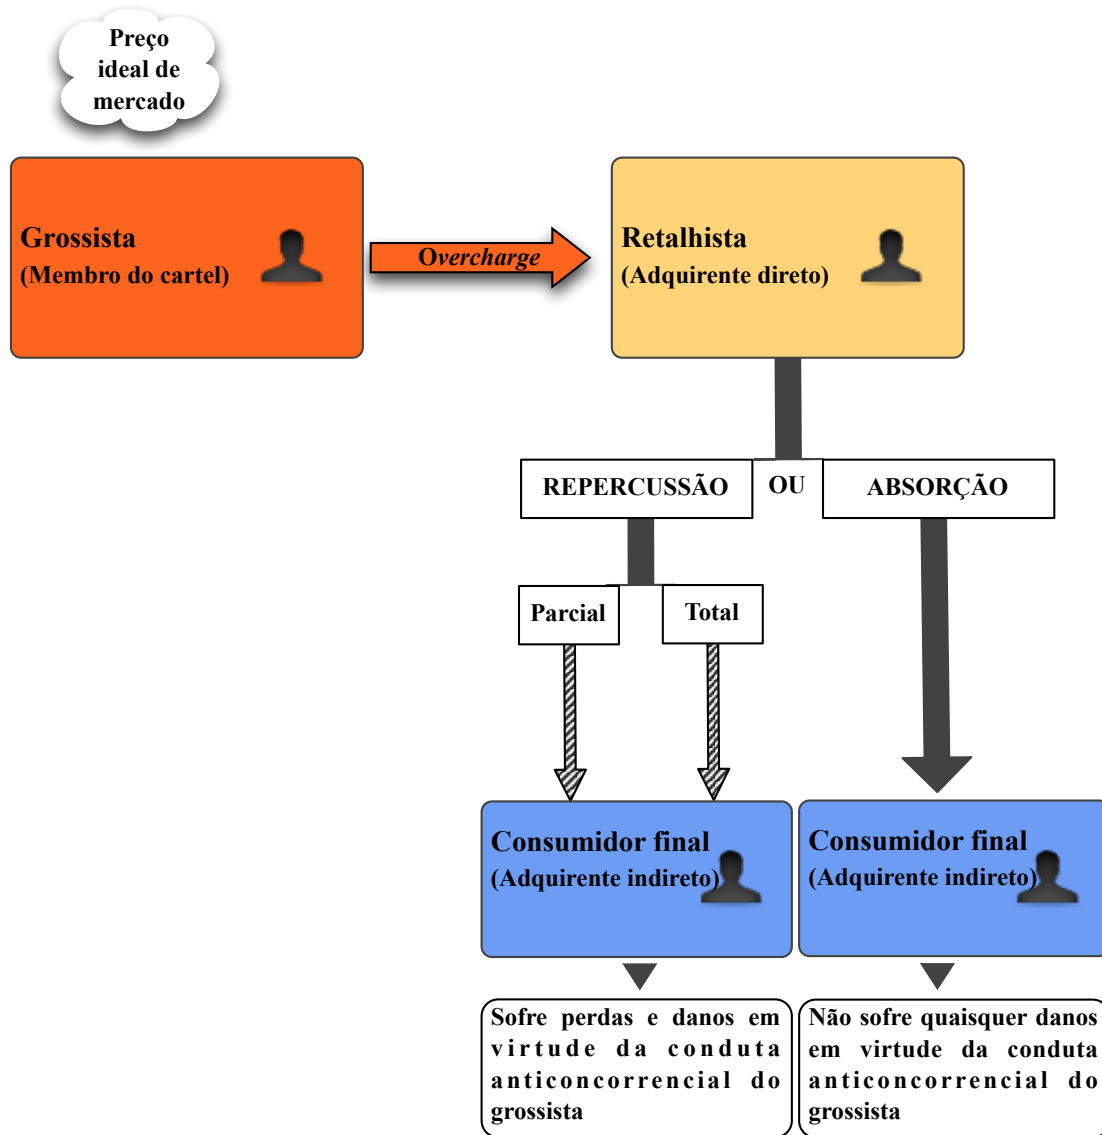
Preço ideal de mercado

Grossista
(Membro do cartel)

Overcharge

Retalhista
(Adquirente direto)

REPERCUSSÃO

OU

ABSORÇÃO

Parcial

Total

Consumidor final
(Adquirente indireto)

Consumidor final
(Adquirente indireto)

Sofre perdas e danos em virtude da conduta anticoncorrencial do grossista

Não sofre quaisquer danos em virtude da conduta anticoncorrencial do grossista